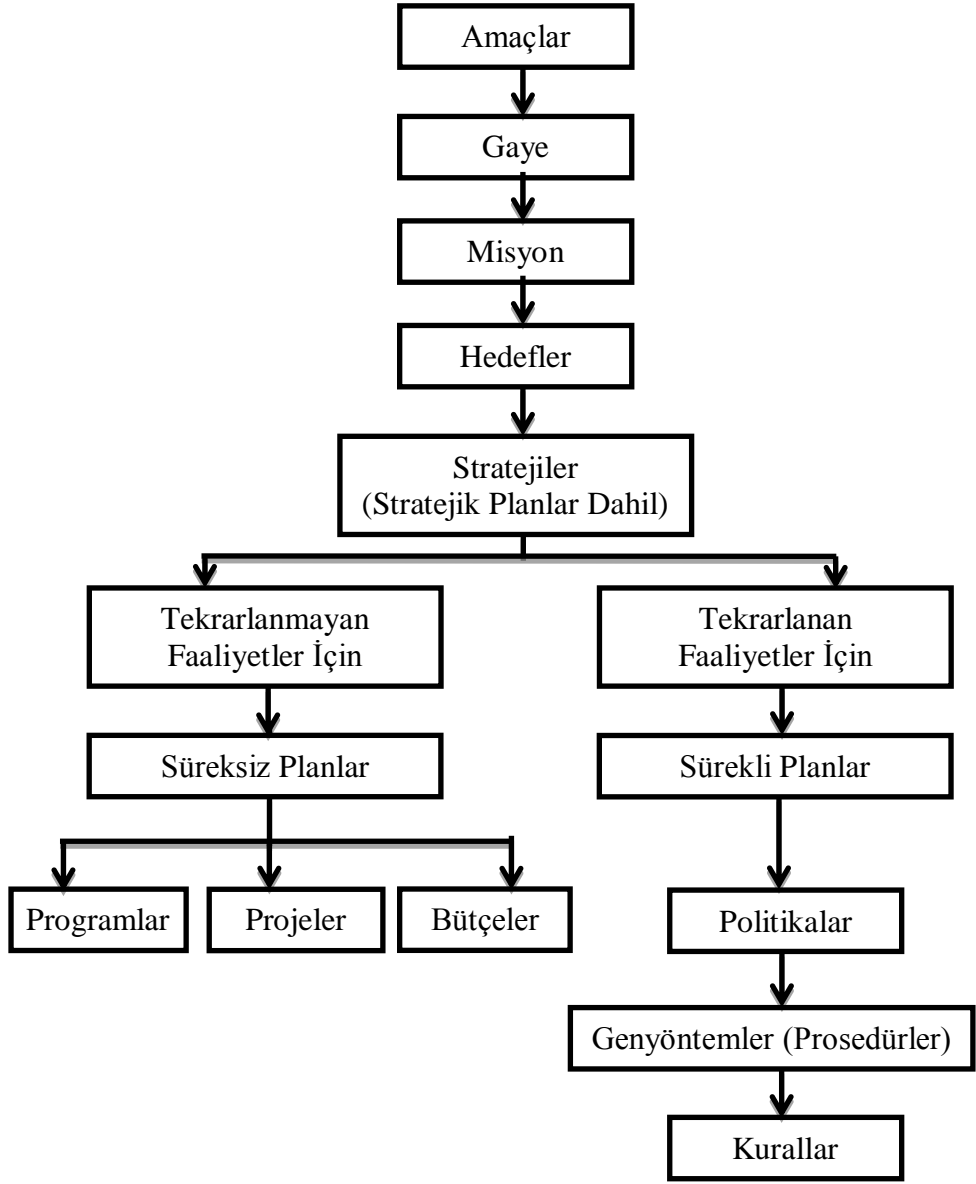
Amaçlar

Gaye

Misyon

Hedefler

Stratejiler
(Stratejik Planlar Dahil)

Tekrarlanmayan Faaliyetler İçin

Tekrarlanan Faaliyetler İçin

Süreksiz Planlar

Sürekli Planlar

Programlar

Projeler

Bütçeler

Politikalar

Genyöntemler (Prosedürler)

Kurallar